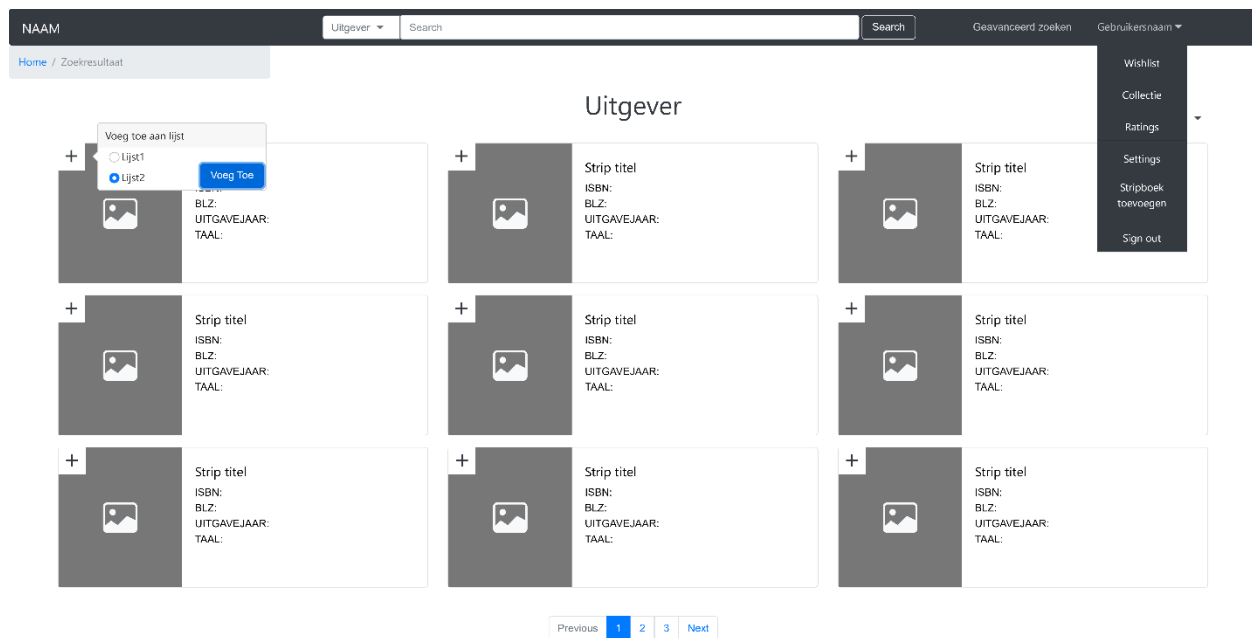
NAAM Uitgever Search Search Geavanceerd zoeken Gebruikersnaam

Home / Zoekresultaat

Wishlist
Collectie
Ratings
Settings
Stripboek toevoegen
Sign out

Uitgever

Voeg toe aan lijst
Lijst1
Lijst2
Voeg Toe

+
ISBN:
BLZ:
UITGAVEJAAR:
TAAL:

+
Strip titel
ISBN:
BLZ:
UITGAVEJAAR:
TAAL:

+
Strip titel
ISBN:
BLZ:
UITGAVEJAAR:
TAAL:

+
Strip titel
ISBN:
BLZ:
UITGAVEJAAR:
TAAL:

+
Strip titel
ISBN:
BLZ:
UITGAVEJAAR:
TAAL:

+
Strip titel
ISBN:
BLZ:
UITGAVEJAAR:
TAAL:

+
Strip titel
ISBN:
BLZ:
UITGAVEJAAR:
TAAL:

+
Strip titel
ISBN:
BLZ:
UITGAVEJAAR:
TAAL:

+
Strip titel
ISBN:
BLZ:
UITGAVEJAAR:
TAAL:

Previous 1 2 3 Next